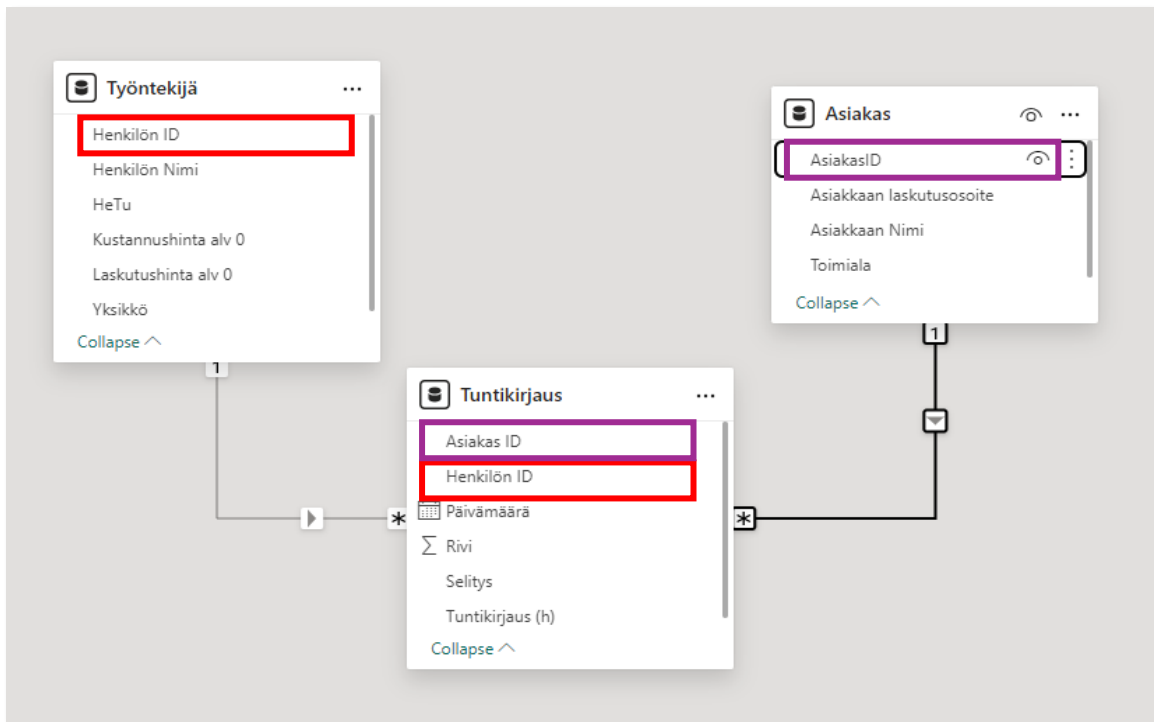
Työntekijä ...

Henkilön ID
Henkilön Nimi
HeTu
Kustannushinta alv 0
Laskutushinta alv 0
Yksikkö
Collapse

1

Asiakas ...

AsiakasID
Asiakkaan laskutusosoite
Asiakkaan Nimi
Toimiala
Collapse

1

Tuntikirjaus ...

Asiakas ID
Henkilön ID
Päivämäärä
$\sum$ Rivi
Selitys
Tuntikirjaus (h)
Collapse

*

*